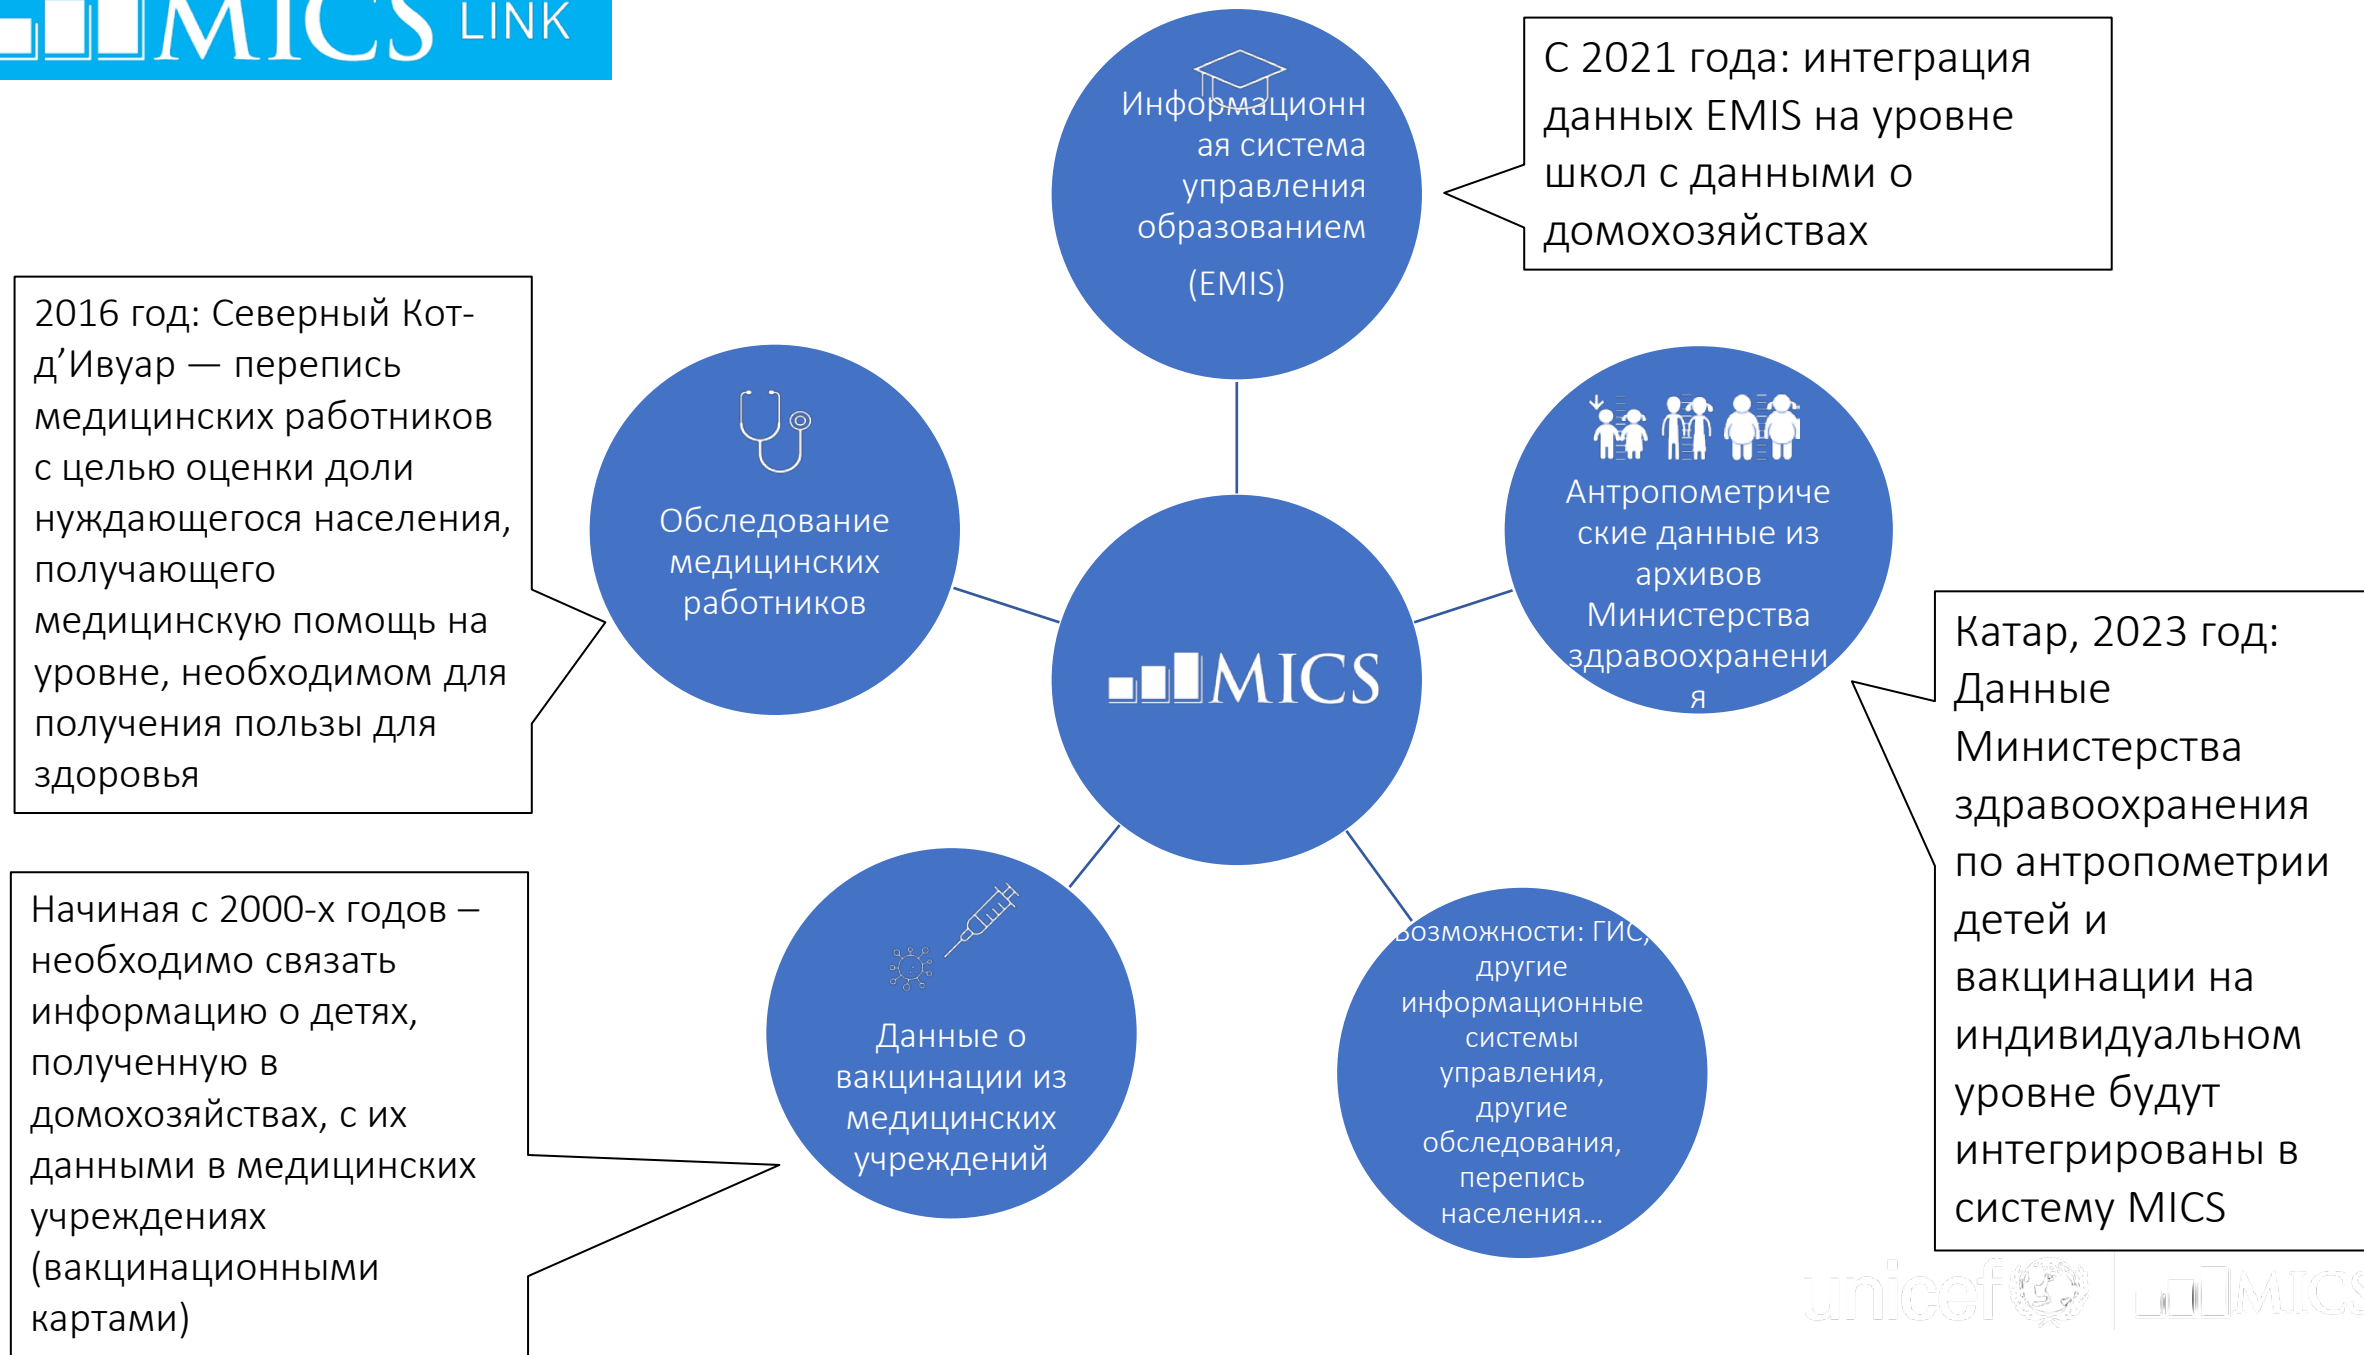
MICS LINK

Информационная система управления образованием (EMIS)

С 2021 года: интеграция данных EMIS на уровне школ с данными о домохозяйствах

2016 год: Северный Кот-д’Ивуар — перепись медицинских работников с целью оценки доли нуждающегося населения, получающего медицинскую помощь на уровне, необходимом для получения пользы для здоровья

Обследование медицинских работников

MICS

Антропометрические данные из архивов Министерства здравоохранения

Катар, 2023 год: Данные Министерства здравоохранения по антропометрии детей и вакцинации на индивидуальном уровне будут интегрированы в систему MICS

Начиная с 2000-х годов – необходимо связать информацию о детях, полученную в домохозяйствах, с их данными в медицинских учреждениях (вакцинационными картами)

Данные о вакцинации из медицинских учреждений

Возможности: ГИС, другие информационные системы управления, другие обследования, перепись населения...

unicef MICS